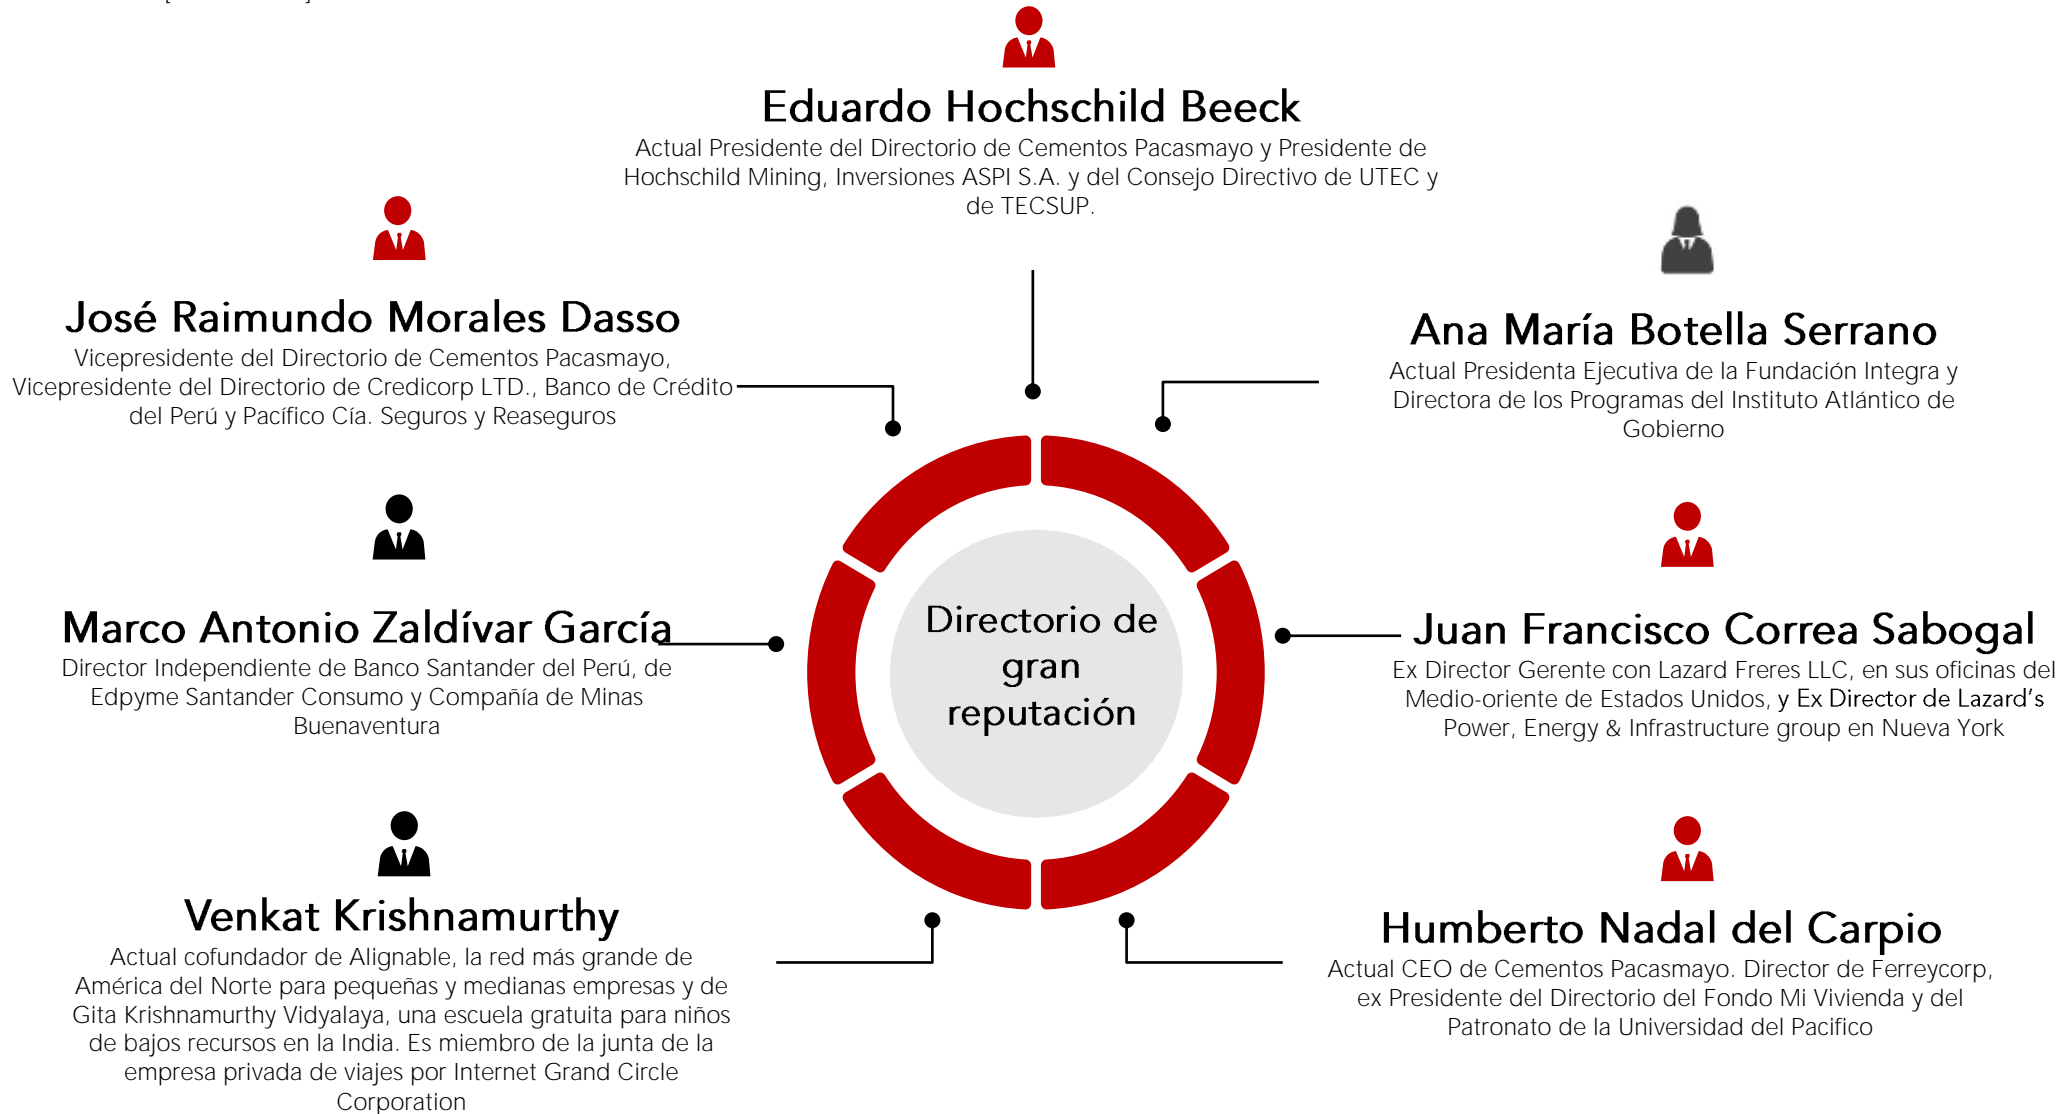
Eduardo Hochschild Beeck

Actual Presidente del Directorio de Cementos Pacasmayo y Presidente de Hochschild Mining, Inversiones ASPI S.A. y del Consejo Directivo de UTEC y de TECSUP.

José Raimundo Morales Dasso

Vicepresidente del Directorio de Cementos Pacasmayo, Vicepresidente del Directorio de Credicorp LTD., Banco de Crédito del Perú y Pacífico Cía. Seguros y Reaseguros

Ana María Botella Serrano

Actual Presidenta Ejecutiva de la Fundación Integra y Directora de los Programas del Instituto Atlántico de Gobierno

Marco Antonio Zaldívar García

Director Independiente de Banco Santander del Perú, de Edpyme Santander Consumo y Compañía de Minas Buenaventura

Directorio de gran reputación

Juan Francisco Correa Sabogal

Ex Director Gerente con Lazard Freres LLC, en sus oficinas del Medio-oriente de Estados Unidos, y Ex Director de Lazard's Power, Energy & Infrastructure group en Nueva York

Venkat Krishnamurthy

Actual cofundador de Alignable, la red más grande de América del Norte para pequeñas y medianas empresas y de Gita Krishnamurthy Vidyalaya, una escuela gratuita para niños de bajos recursos en la India. Es miembro de la junta de la empresa privada de viajes por Internet Grand Circle Corporation

Humberto Nadal del Carpio

Actual CEO de Cementos Pacasmayo. Director de Ferreycorp, ex Presidente del Directorio del Fondo Mi Vivienda y del Patronato de la Universidad del Pacifico